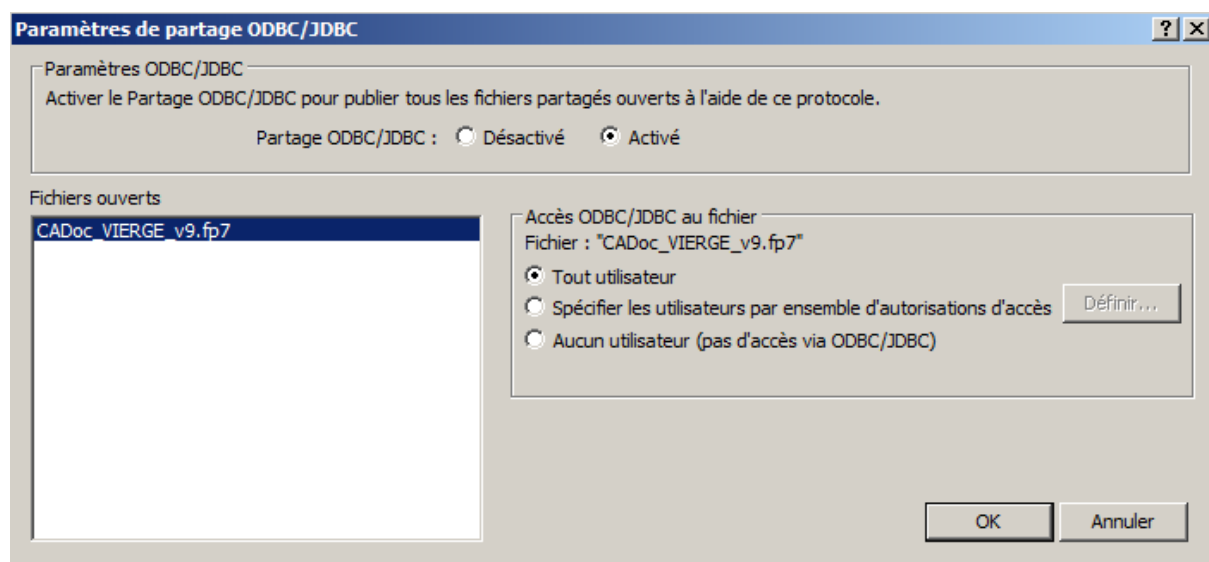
Paramètres de partage ODBC/JDBC

?

X

Paramètres ODBC/JDBC

Activer le Partage ODBC/JDBC pour publier tous les fichiers partagés ouverts à l'aide de ce protocole.

Partage ODBC/JDBC : Désactivé Activé

Fichiers ouverts

CADoc_VIERGE_v9.fp7

Accès ODBC/JDBC au fichier

Fichier : "CADoc_VIERGE_v9.fp7"

Tout utilisateur

Spécifier les utilisateurs par ensemble d'autorisations d'accès

Définir...

Aucun utilisateur (pas d'accès via ODBC/JDBC)

OK

Annuler